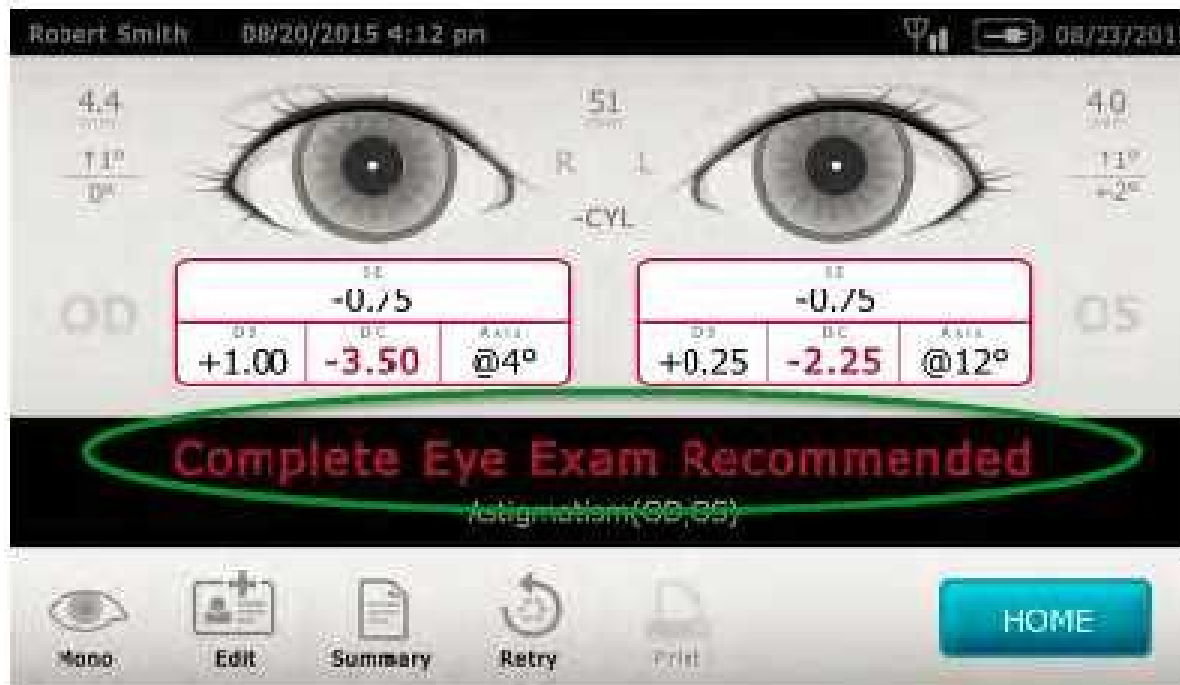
Robert Smith 08/20/2015 4:12 pm 08/23/201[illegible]

4.4
11°
0°

51

R L

4.0
11°
+2°

-CYL

OD

SE
-0.75

DS
+1.00

DC
-3.50

Axis
@4°

SE
-0.75

DS
+0.25

DC
-2.25

Axis
@12°

OS

Complete Eye Exam Recommended

Astigmatism(OD,OS)

Mono Edit Summary Retry Print

HOME